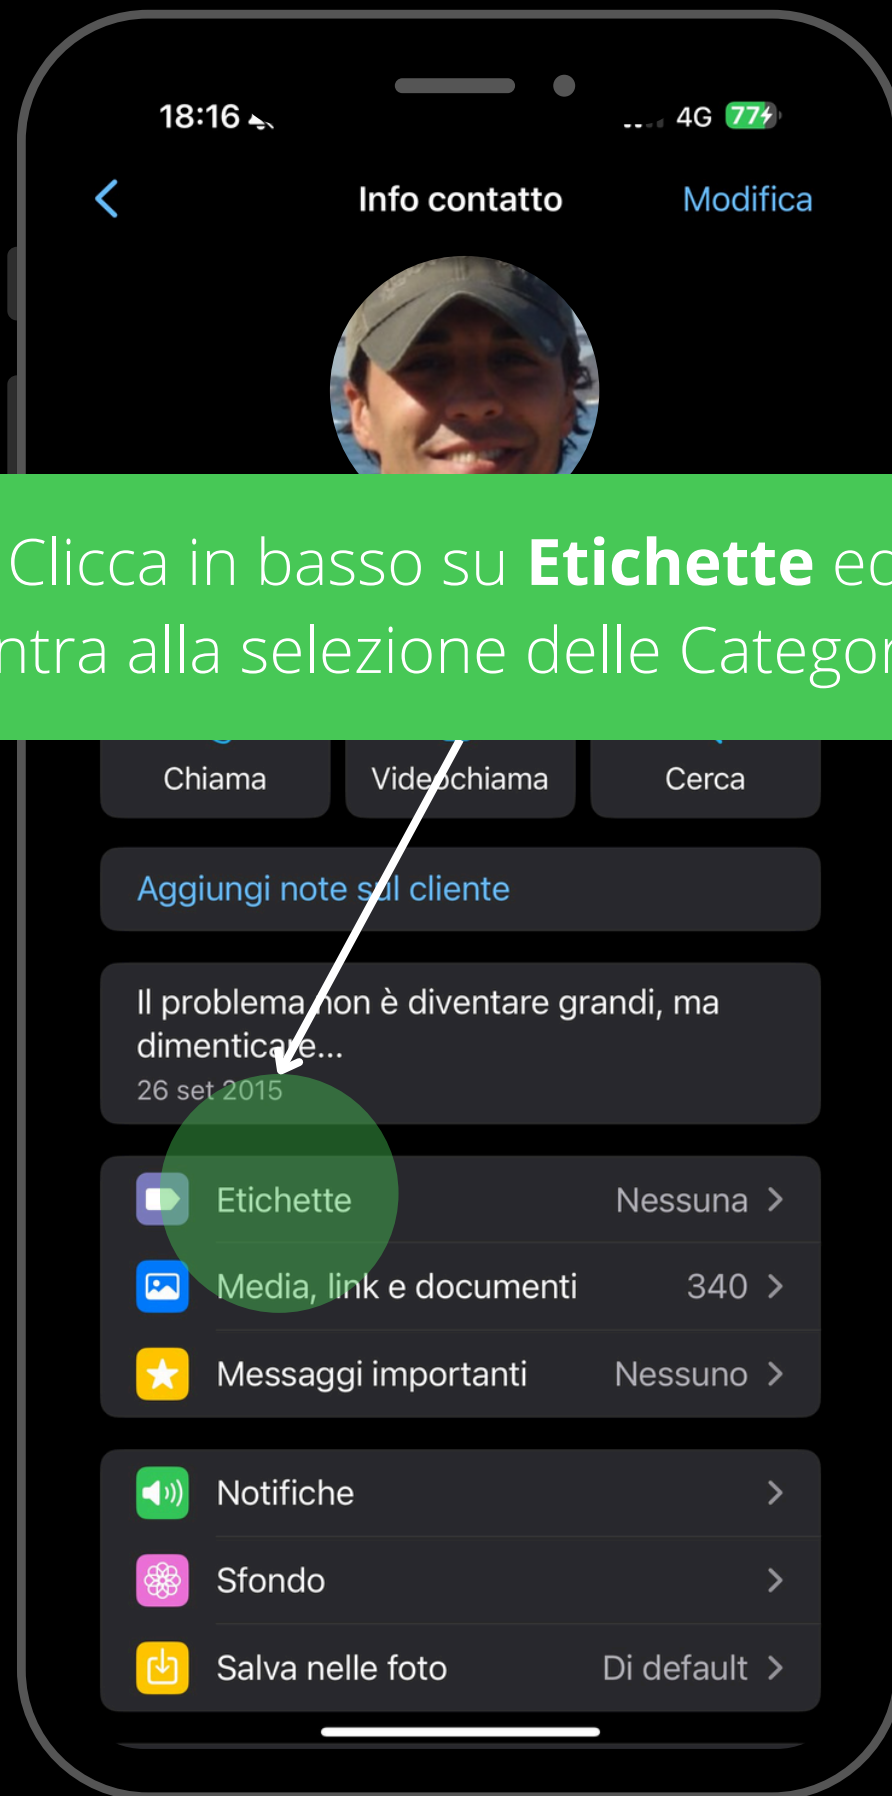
18:16

4G 77

Info contatto

Modifica

Clicca in basso su **Etichette** ed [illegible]
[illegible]ntra alla selezione delle Categor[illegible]

Chiama

Videochiama

Cerca

Aggiungi note sul cliente

Il problema non è diventare grandi, ma dimenticare...
26 set 2015

Etichette Nessuna

Media, link e documenti 340

Messaggi importanti Nessuno

Notifiche

Sfondo

Salva nelle foto Di default